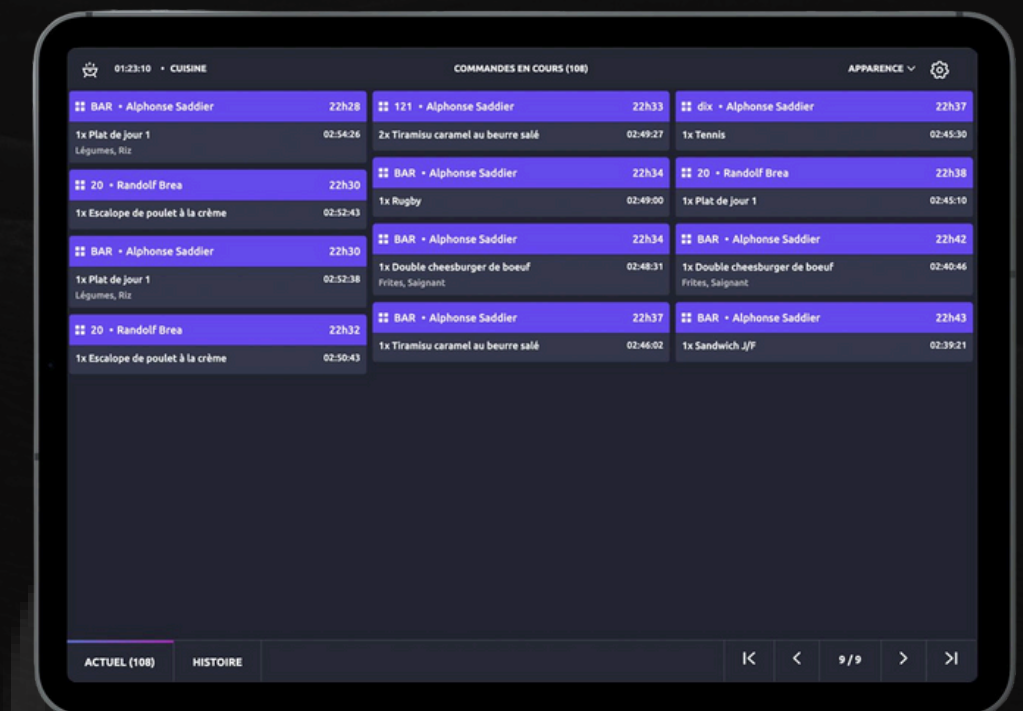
01:23:10 • CUISINE

COMMANDES EN COURS (108)

APPARENCE

BAR • Alphonse Saddier 22h28
1x Plat de jour 1 02:54:26
Légumes, Riz

20 • Randolf Brea 22h30
1x Escalope de poulet à la crème 02:52:43

BAR • Alphonse Saddier 22h30
1x Plat de jour 1 02:52:38
Légumes, Riz

20 • Randolf Brea 22h32
1x Escalope de poulet à la crème 02:50:43

121 • Alphonse Saddier 22h33
2x Tiramisu caramel au beurre salé 02:49:27

BAR • Alphonse Saddier 22h34
1x Rugby 02:49:00

BAR • Alphonse Saddier 22h34
1x Double cheesburger de boeuf 02:48:31
Frites, Saignant

BAR • Alphonse Saddier 22h37
1x Tiramisu caramel au beurre salé 02:46:02

dix • Alphonse Saddier 22h37
1x Tennis 02:45:30

20 • Randolf Brea 22h38
1x Plat de jour 1 02:45:10

BAR • Alphonse Saddier 22h42
1x Double cheesburger de boeuf 02:40:46
Frites, Saignant

BAR • Alphonse Saddier 22h43
1x Sandwich J/F 02:39:21

ACTUEL (108)
HISTOIRE

9/9